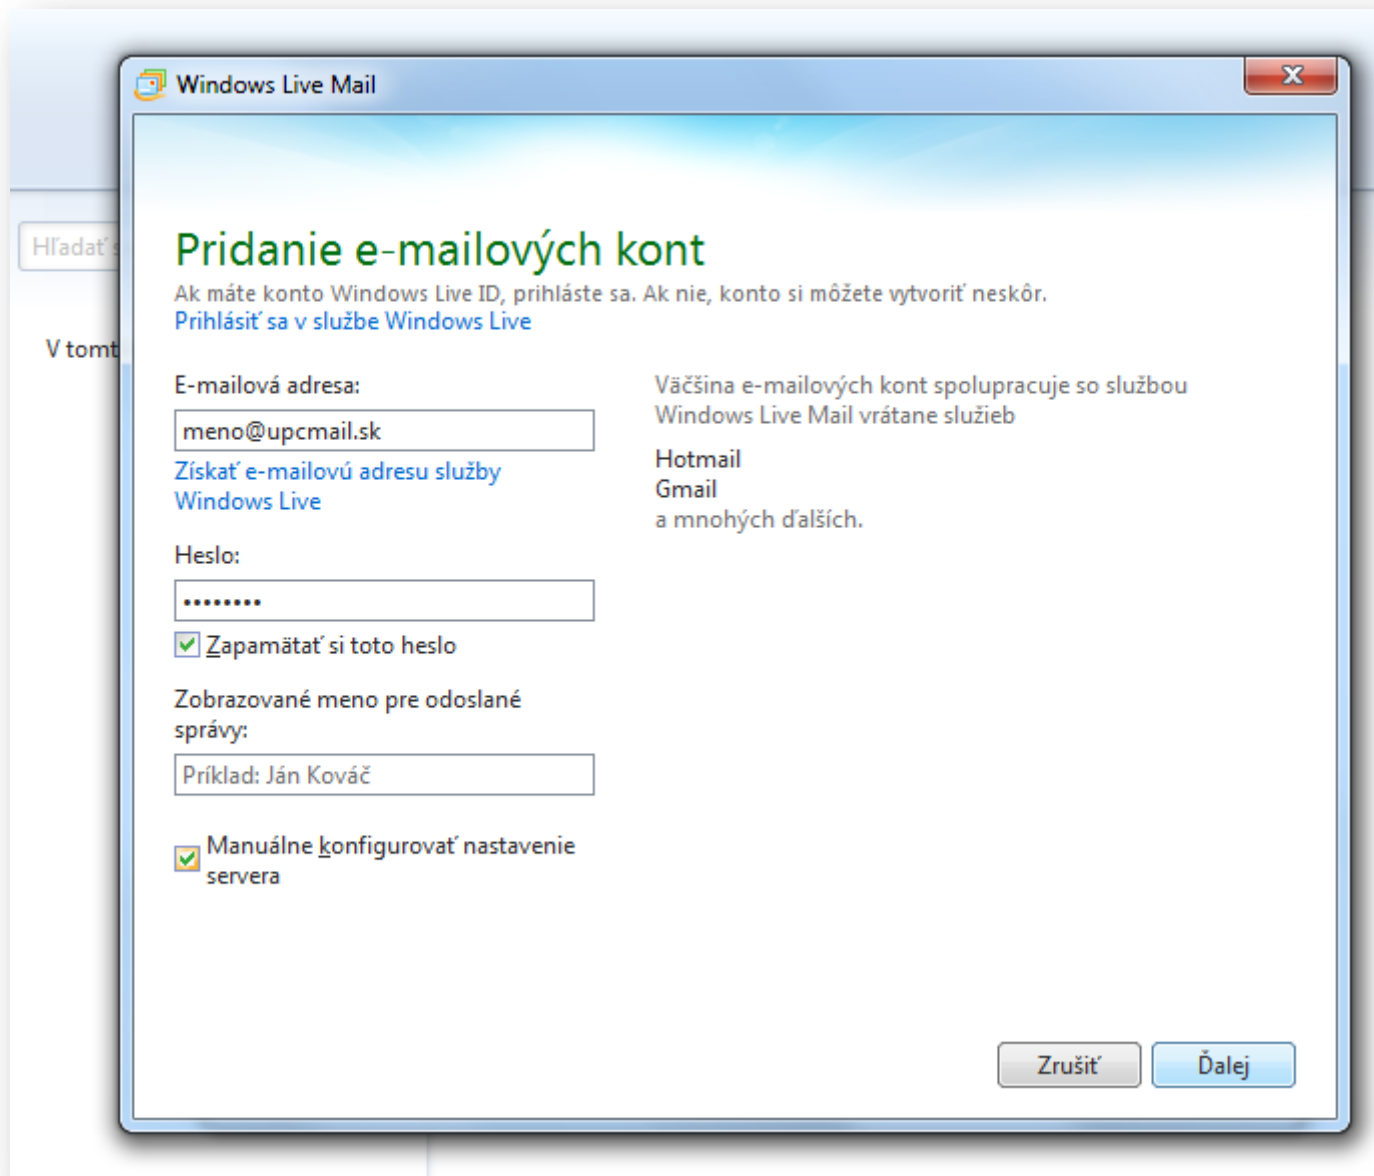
Hľadať s

V tomt

Windows Live Mail

Pridanie e-mailových kont

Ak máte konto Windows Live ID, prihláste sa. Ak nie, konto si môžete vytvoriť neskôr.
Prihlásiť sa v službe Windows Live

E-mailová adresa:

meno@upcmail.sk

Získať e-mailovú adresu služby Windows Live

Heslo:

•••••••••

Zapamätať si toto heslo

Zobrazované meno pre odoslané správy:

Príklad: Ján Kováč

Manuálne konfigurovať nastavenie servera

Väčšina e-mailových kont spolupracuje so službou Windows Live Mail vrátane služieb

Hotmail
Gmail
a mnohých ďalších.

Zrušiť

Ďalej